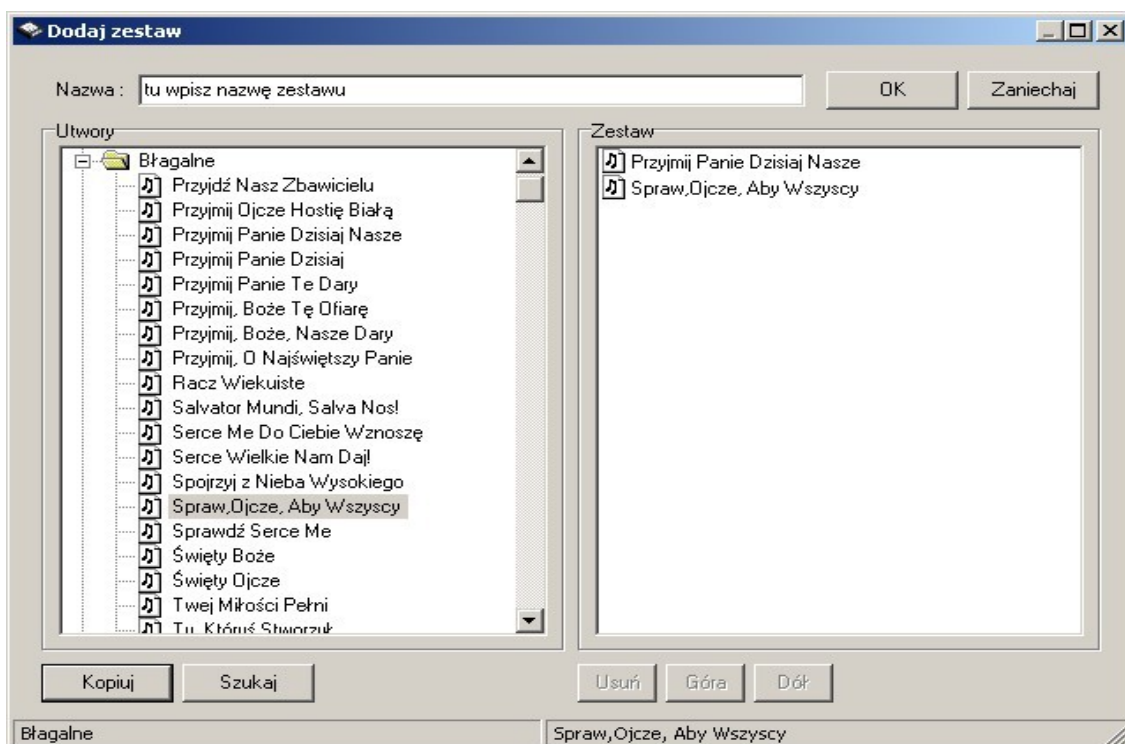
Dodaj zestaw

Nazwa : tu wpisz nazwę zestawu

OK

Zaniechaj

Utwory

Błagalne
Przyjdź Nasz Zbawicielu
Przyjmij Ojcze Hostię Białą
Przyjmij Panie Dzisiaj Nasze
Przyjmij Panie Dzisiaj
Przyjmij Panie Te Dary
Przyjmij, Boże Tę Ofiarę
Przyjmij, Boże, Nasze Dary
Przyjmij, O Najświętszy Panie
Racz Wiekuiste
Salvator Mundi, Salva Nos!
Serce Me Do Ciebie Wznoszę
Serce Wielkie Nam Daj!
Spojrzyj z Nieba Wysokiego
Spraw,Ojcze, Aby Wszyscy
Sprawdź Serce Me
Święty Boże
Święty Ojcze
Twej Miłości Pełni
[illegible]

Zestaw

Przyjmij Panie Dzisiaj Nasze
Spraw,Ojcze, Aby Wszyscy

Kopiuj

Szukaj

Usuń

Góra

Dół

Błagalne

Spraw,Ojcze, Aby Wszyscy